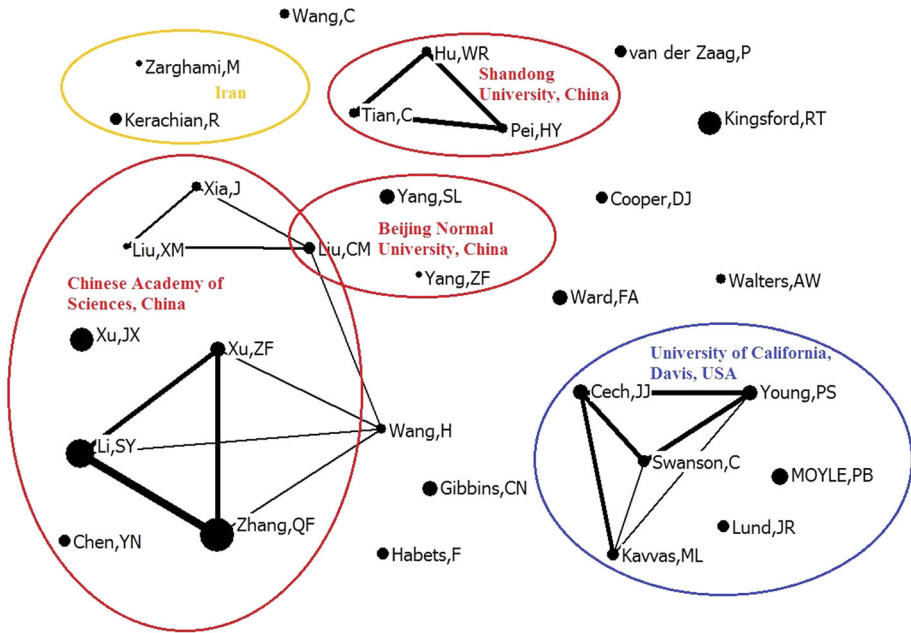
Wang,C

Zarghami,M
Iran
Kerachian,R

Hu,WR
Shandong University, China
Tian,C
Pei,HY

van der Zaag,P

Kingsford,RT

Xia,J
Liu,XM
Liu,CM

Yang,SL
Beijing Normal University, China
Yang,ZF

Cooper,DJ

Walters,AW

Ward,FA

Chinese Academy of Sciences, China

Xu,JX
Xu,ZF
Li,SY
Wang,H
Zhang,QF
Chen,YN

Gibbins,CN
Habets,F

University of California, Davis, USA
Cech,JJ
Young,PS
Swanson,C
MOYLE,PB
Lund,JR
Kavvas,ML